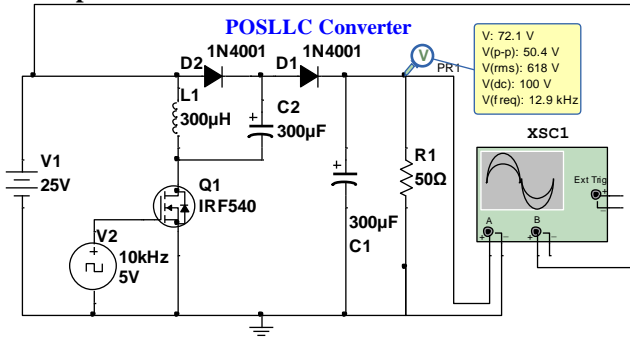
POSLLC Converter

D2 1N4001

D1 1N4001

V: 72.1 V
V(p-p): 50.4 V
V(rms): 618 V
V(dc): 100 V
V(freq): 12.9 kHz

PR1

L1 300µH

C2 300µF

XSC1

V1 25V

R1 50Ω

Ext Trig

Q1 IRF540

V2 10kHz 5V

300µF C1

A

B